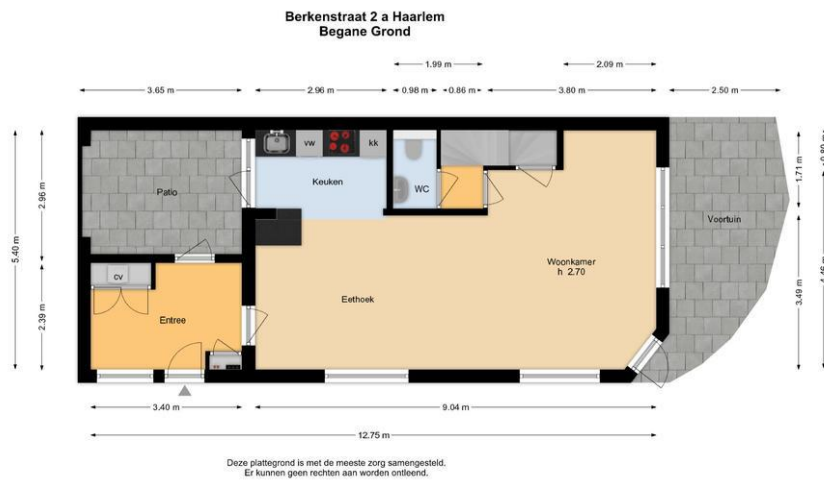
Berkenstraat 2 a Haarlem
Begane Grond

1.99 m
2.09 m
3.65 m
2.96 m
0.98 m
0.86 m
3.80 m
2.50 m

vw
kk
Keuken
WC
Patio
Voortuin
5.40 m
2.96 m
2.39 m
1.71 m
3.49 m
cv
Woonkamer
h 2.70
Eethoek
Entree

3.40 m
9.04 m
12.75 m

Deze plattegrond is met de meeste zorg samengesteld.
Er kunnen geen rechten aan worden ontleend.